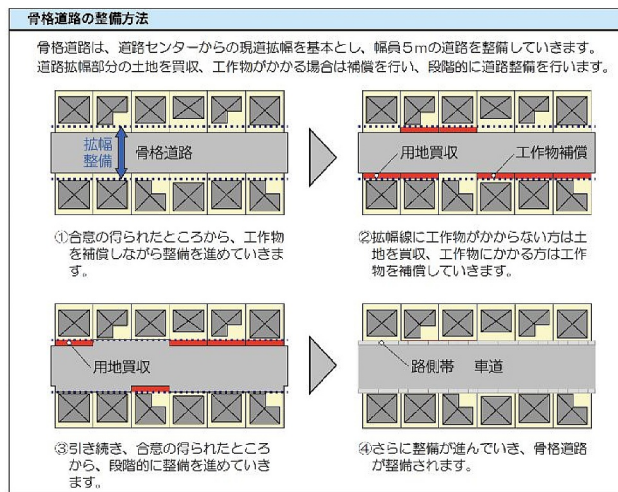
骨格道路の整備方法

骨格道路は、道路センターからの現道拡幅を基本とし、幅員５ｍの道路を整備していきます。道路拡幅部分の土地を買収、工作物がかかる場合は補償を行い、段階的に道路整備を行います。

拡幅整備

骨格道路

用地買収

工作物補償

①合意の得られたところから、工作物を補償しながら整備を進めていきます。

②拡幅線に工作物がかからない方は土地を買収、工作物にかかる方は工作物を補償していきます。

用地買収

路側帯

車道

③引き続き、合意の得られたところから、段階的に整備を進めていきます。

④さらに整備が進んでいき、骨格道路が整備されます。